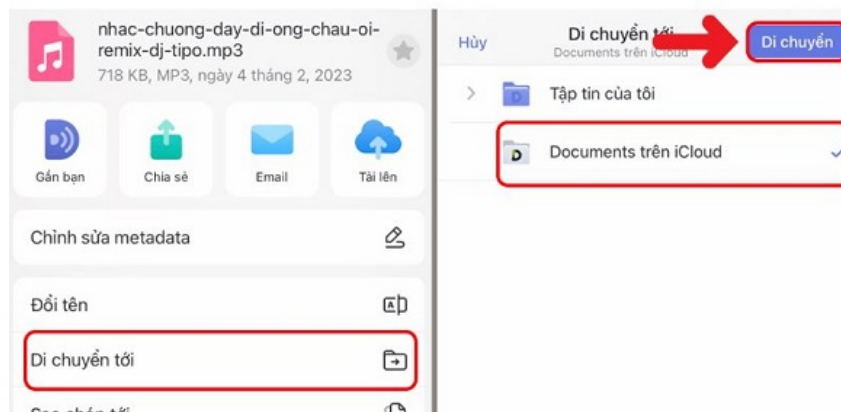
nhac-chuong-day-di-ong-chau-oi-remix-dj-tipo.mp3
718 KB, MP3, ngày 4 tháng 2, 2023

Gần bạn
Chia sẻ
Email
Tải lên

Chỉnh sửa metadata

Đổi tên

Di chuyển tới

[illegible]

Hủy
Di chuyển tới
Documents trên iCloud
Di chuyển

Tập tin của tôi

Documents trên iCloud